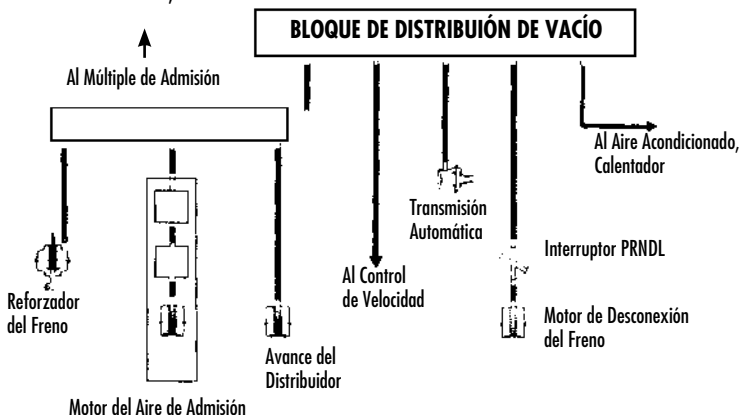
BLOQUE DE DISTRIBUIÓN DE VACÍO

Al Múltiple de Admisión

Al Aire Acondicionado, Calentador

Transmisión Automática

Interruptor PRNDL

Al Control de Velocidad

Reforzador del Freno

Motor de Desconexión del Freno

Avance del Distribuidor

Motor del Aire de Admisión